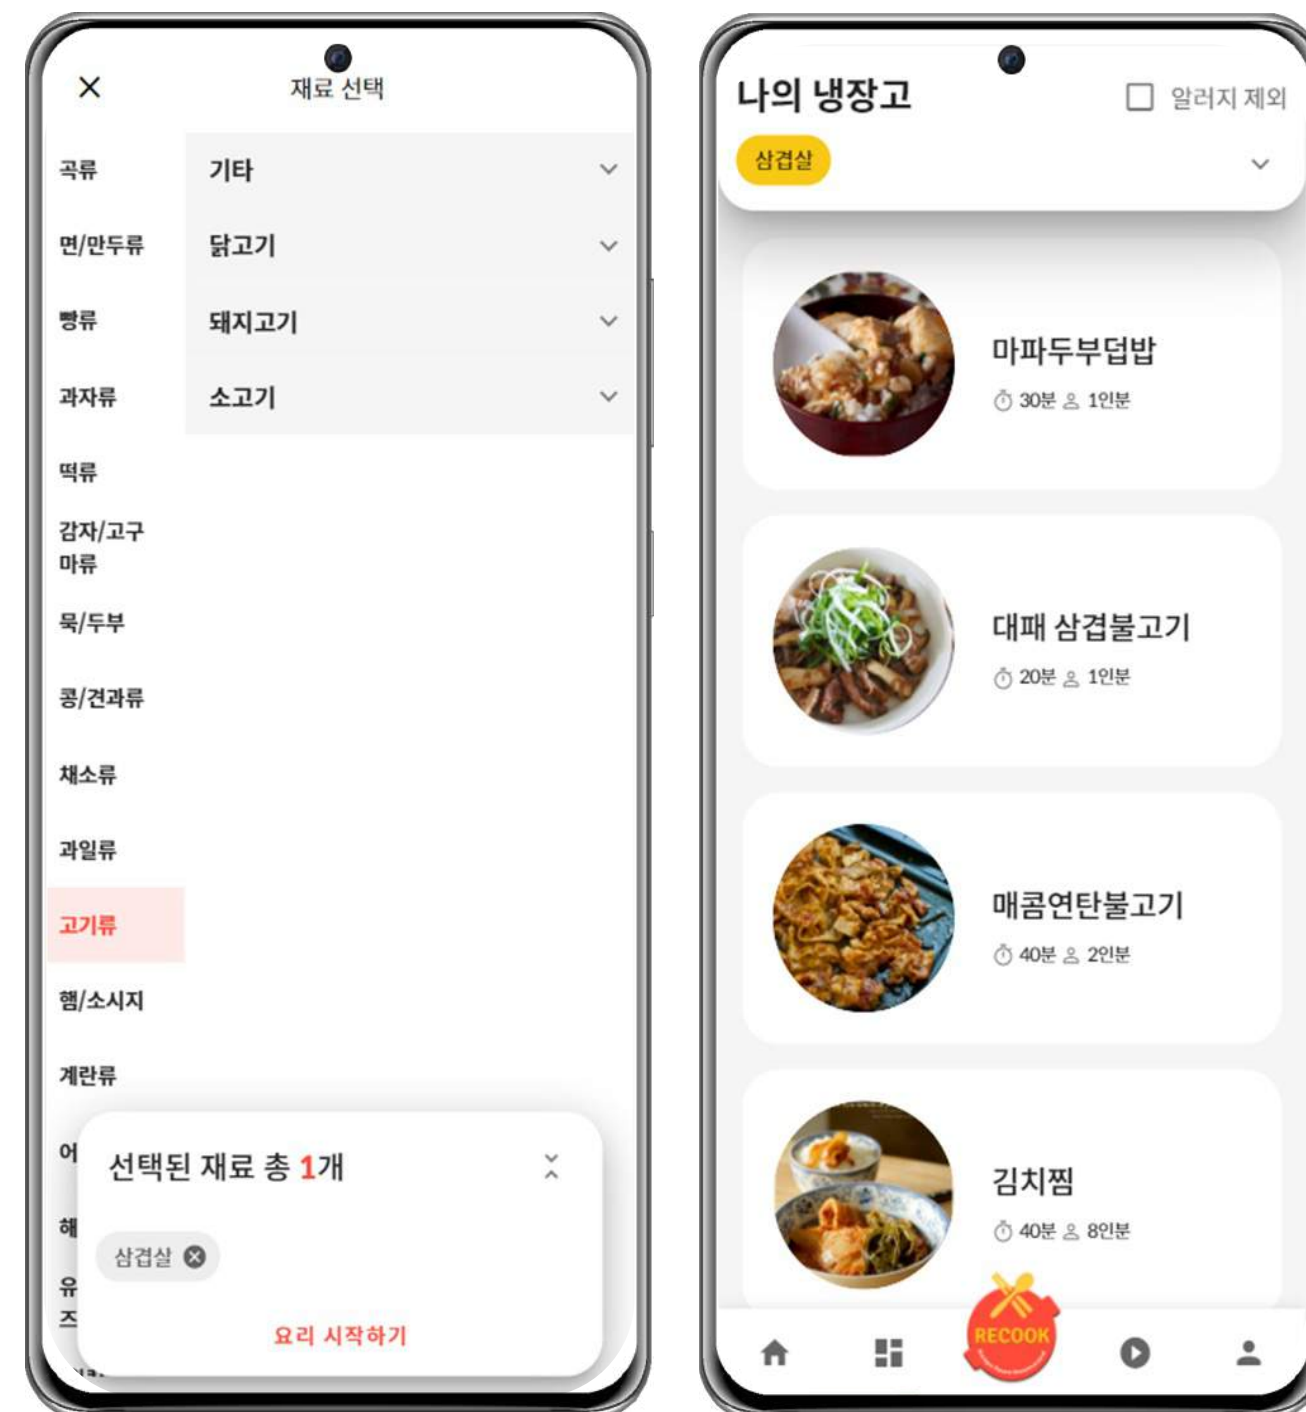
×
재료 선택

곡류
면/만두류
빵류
과자류
떡류
감자/고구마류
묵/두부
콩/견과류
채소류
과일류
고기류
햄/소시지
계란류
어
해
유
즈

기타
닭고기
돼지고기
소고기

선택된 재료 총 1개
삼겹살
요리 시작하기

나의 냉장고
알러지 제외
삼겹살

마파두부덮밥
30분 1인분

대패 삼겹불고기
20분 1인분

매콤연탄불고기
40분 2인분

김치찜
40분 8인분

RECOOK